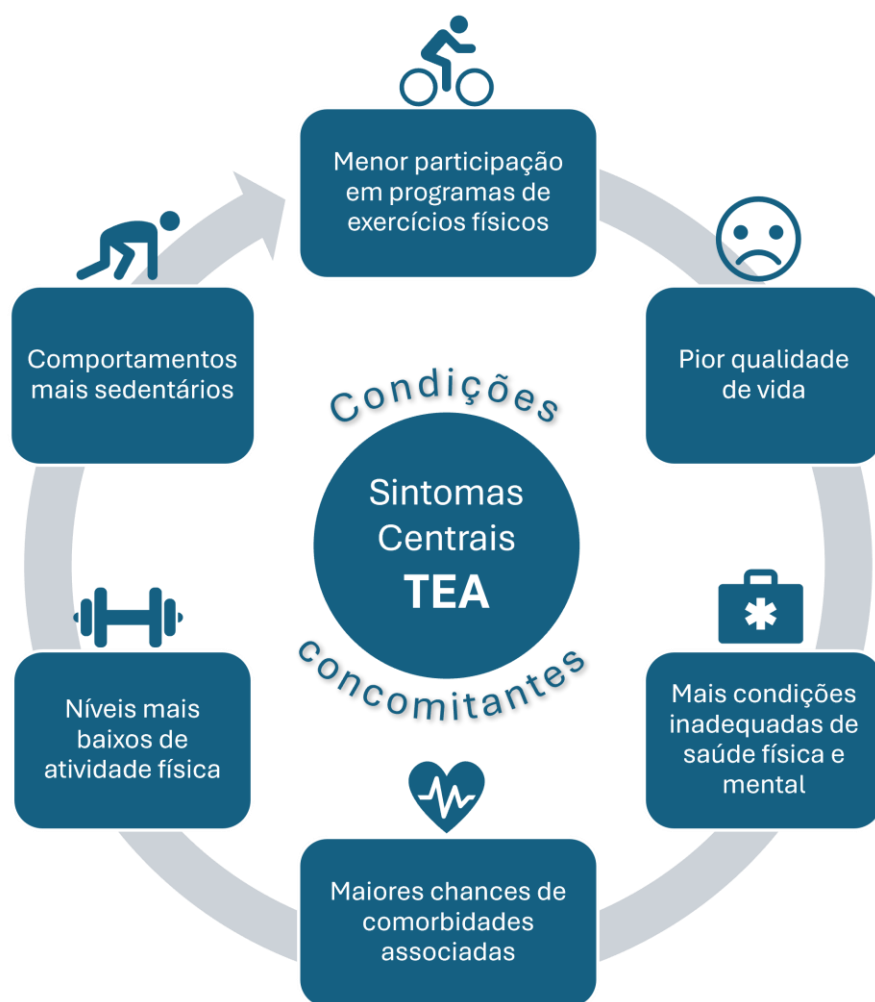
Menor participação em programas de exercícios físicos

Pior qualidade de vida

Mais condições inadequadas de saúde física e mental

Maiores chances de comorbidades associadas

Níveis mais baixos de atividade física

Comportamentos mais sedentários

Condições

Sintomas Centrais TEA

concomitantes